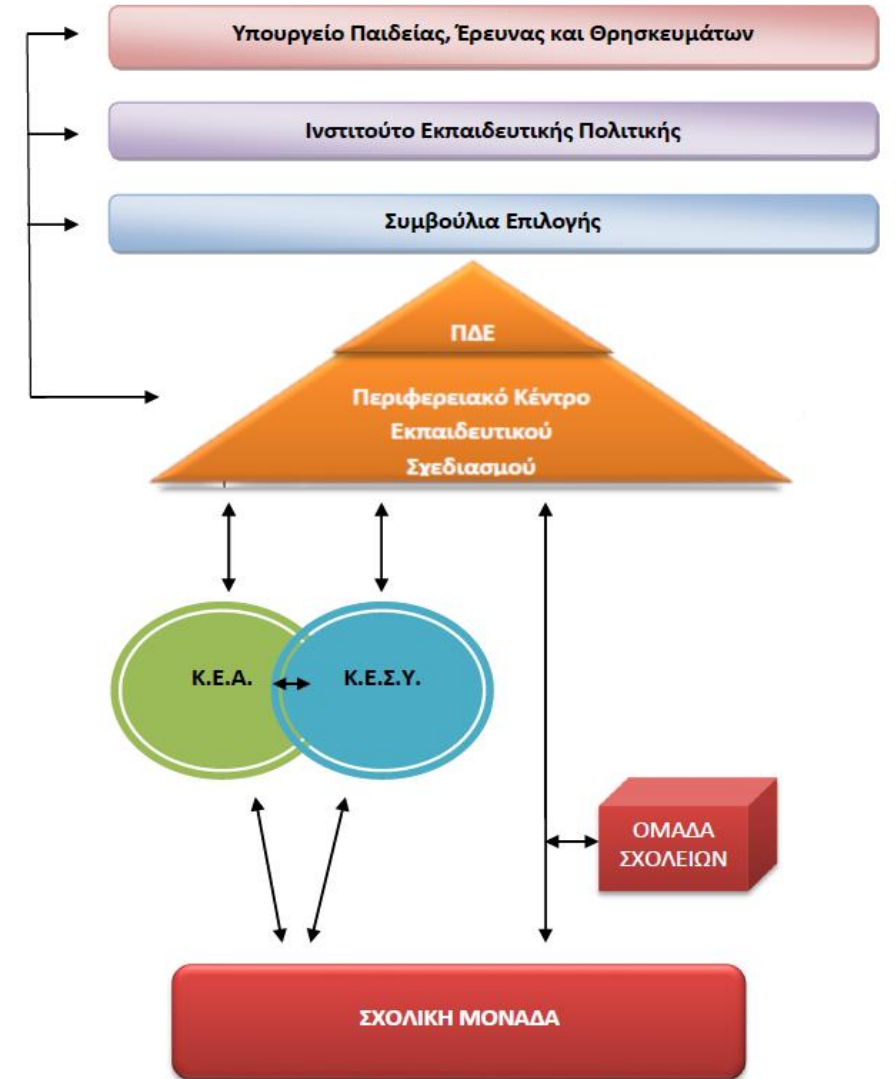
Υπουργείο Παιδείας, Έρευνας και Θρησκευμάτων

Ινστιτούτο Εκπαιδευτικής Πολιτικής

Συμβούλια Επιλογής

ΠΔΕ

Περιφερειακό Κέντρο Εκπαιδευτικού Σχεδιασμού

Κ.Ε.Α.

Κ.Ε.Σ.Υ.

ΟΜΑΔΑ ΣΧΟΛΕΙΩΝ

ΣΧΟΛΙΚΗ ΜΟΝΑΔΑ